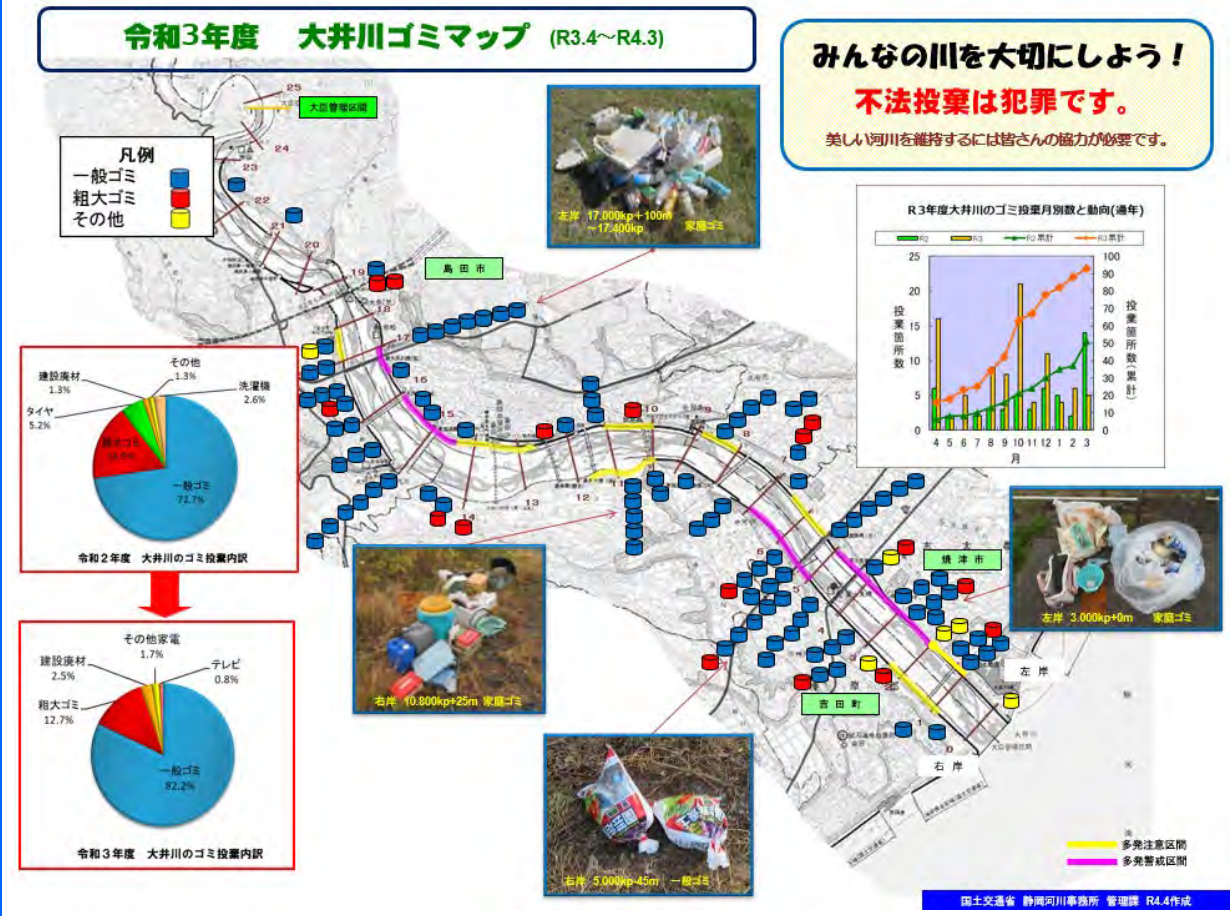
令和3年度　大井川ゴミマップ (R3.4～R4.3)

みんなの川を大切にしよう！
不法投棄は犯罪です。
美しい河川を維持するには皆さんの協力が必要です。

凡例
一般ゴミ
粗大ゴミ
その他

大臣管理区間

25
24
23
22
21
20
19
18
17
16
15
14
13
12
11
10
9
8
7
6
5
4
3
2
1
0

島田市
焼津市
吉田町
左岸
右岸

左岸 17.000kp+100m ～17.400kp 家庭ゴミ
右岸 10.800kp+25m 家庭ゴミ
右岸 5.000kp-45m 一般ゴミ
左岸 3.000kp+0m 家庭ゴミ

R３年度大井川のゴミ投棄月別数と動向(通年)
R2　R3　R2累計　R3累計
投棄箇所数
投棄箇所数(累計)
月
25
20
15
10
5
0
100
90
80
70
60
50
40
30
20
10
0
4 5 6 7 8 9 10 11 12 1 2 3

その他 1.3%
建設廃材 1.3%
洗濯機 2.6%
タイヤ 5.2%
粗大ゴミ 16.9%
一般ゴミ 72.7%
令和２年度　大井川のゴミ投棄内訳

その他家電 1.7%
建設廃材 2.5%
テレビ 0.8%
粗大ゴミ 12.7%
一般ゴミ 82.2%
令和３年度　大井川のゴミ投棄内訳

多発注意区間
多発警戒区間

国土交通省　静岡河川事務所　管理課　R4.4作成